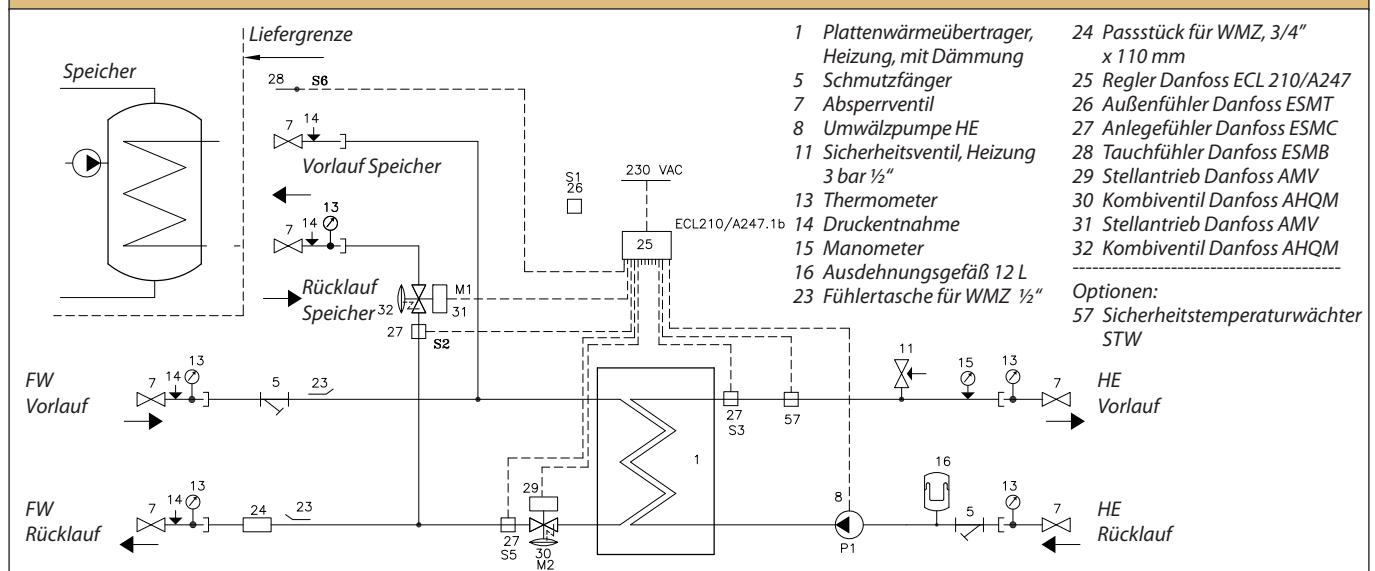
Liefergrenze

Speicher

28 S6

7 14

Vorlauf Speicher

13

7 14

Rücklauf Speicher

32 M1 31

27 S2

S1 26

230 VAC

ECL210/A247.1b

25

1 Plattenwärmeübertrager, Heizung, mit Dämmung
5 Schmutzfänger
7 Absperrventil
8 Umwälzpumpe HE
11 Sicherheitsventil, Heizung 3 bar ½"
13 Thermometer
14 Druckentnahme
15 Manometer
16 Ausdehnungsgefäß 12 L
23 Fühlertasche für WMZ ½"

24 Passstück für WMZ, 3/4" x 110 mm
25 Regler Danfoss ECL 210/A247
26 Außenfühler Danfoss ESMT
27 Anlegefühler Danfoss ESMC
28 Tauchfühler Danfoss ESMB
29 Stellantrieb Danfoss AMV
30 Kombiventil Danfoss AHQM
31 Stellantrieb Danfoss AMV
32 Kombiventil Danfoss AHQM

Optionen:
57 Sicherheitstemperaturwächter STW

FW Vorlauf

7 14 13

5 23

27 S3

57

11

15

13

7

HE Vorlauf

1

16

FW Rücklauf

7 14 13

24 23

27 S5

29

30 M2

8

P1

5

13

7

HE Rücklauf